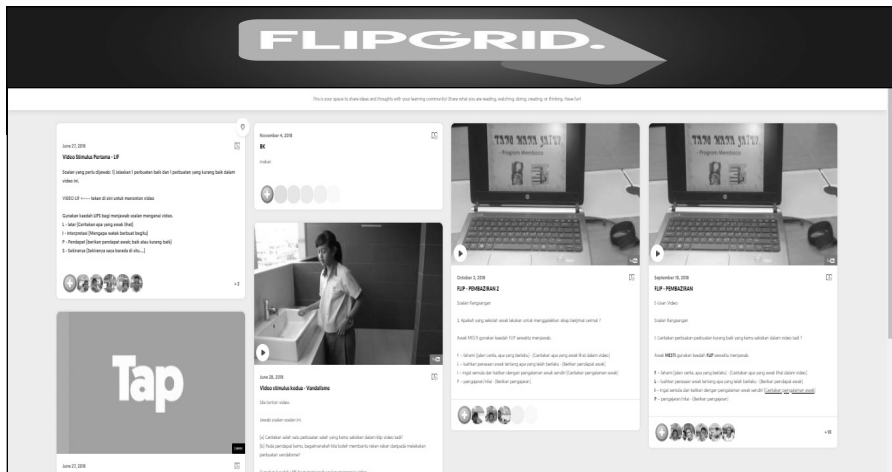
FLIPGRID.

This is your space to share ideas and thoughts with your learning community! Share what you are reading, watching, doing, creating, or thinking. Have fun!

June 27, 2018
Video Stimulus Pertama - LIF

Soalan yang perlu dijawab: 1) Jelaskan 1 perbuatan baik dan 1 perbuatan yang kurang baik dalam video ini.

VIDEO LIF <----- tekan di sini untuk menonton video

Gunakan kaedah LIPS bagi menjawab soalan mengenai video.
L - lakar (Ceritakan apa yang awak lihat)
I - Interpretasi (Mengapa watak berbuat begitu)
P - Pendapat (berikan pendapat awak baik atau kurang baik)
S - Sekiranya (Sekiranya saya berada di situ....)

+3

Tap

June 27, 2018

November 4, 2018
BK
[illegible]

June 28, 2018
Video stimulus kedua - Vandalisme
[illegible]
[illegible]
(a) Ceritakan salah satu perbuatan salah yang kamu saksikan dalam klip video tadi?
(b) Pada pendapat kamu, bagaimanakah kita boleh membantu rakan-rakan daripada melakukan perbuatan vandalisme?
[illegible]

TAJ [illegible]
Program Membaca

October 3, 2018
FLIP - PEMBAZIRAN 2
Soalan Rangsangan
1. Apakah yang sekolah awak lakukan untuk menggalakkan sikap berjimat cermat ?
Awak MESTI gunakan kaedah FLIP semasta menjawab.
F - fahami (jalan cerita, apa yang berlaku) - (Ceritakan apa yang awak lihat dalam video)
L - kaitkan peristiwa awak tentang apa yang lebih berlaku - (Berikan pendapat awak)
I - ingat semula dan kaitkan dengan pengalaman awak sendiri (Ceritakan pengalaman awak)
P - pengajaran/ nilai - (Berikan pengajaran)

TAJ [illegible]
Program Membaca

September 18, 2018
FLIP - PEMBAZIRAN
1 Ulasan Video
Soalan Rangsangan
1. Ceritakan perbuatan-perbuatan kurang baik yang kamu saksikan dalam video tadi ?
Awak MESTI gunakan kaedah FLIP semasta menjawab.
F - fahami (jalan cerita, apa yang berlaku) - (Ceritakan apa yang awak lihat dalam video)
L - kaitkan peristiwa awak tentang apa yang lebih berlaku - (Berikan pendapat awak)
I - ingat semula dan kaitkan dengan pengalaman awak sendiri (Ceritakan pengalaman awak)
P - pengajaran/ nilai - (Berikan pengajaran)

+10